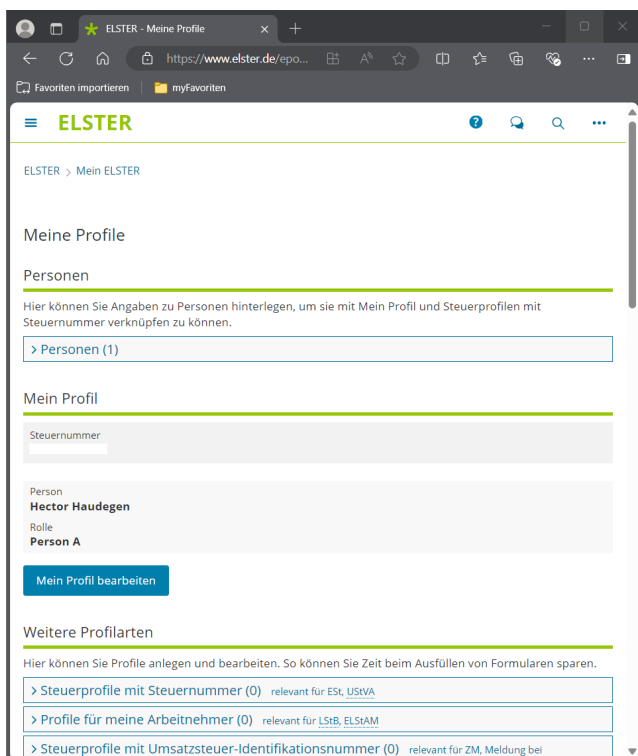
ELSTER - Meine Profile

https://www.elster.de/epo...

Favoriten importieren | myFavoriten

ELSTER

ELSTER > Mein ELSTER

Meine Profile

Personen

Hier können Sie Angaben zu Personen hinterlegen, um sie mit Mein Profil und Steuerprofilen mit Steuernummer verknüpfen zu können.

> Personen (1)

Mein Profil

Steuernummer

Person
Hector Haudegen
Rolle
Person A

Mein Profil bearbeiten

Weitere Profilarten

Hier können Sie Profile anlegen und bearbeiten. So können Sie Zeit beim Ausfüllen von Formularen sparen.

> Steuerprofile mit Steuernummer (0) relevant für ESt, UStVA

> Profile für meine Arbeitnehmer (0) relevant für LStB, ELStAM

> Steuerprofile mit Umsatzsteuer-Identifikationsnummer (0) relevant für ZM, Meldung bei